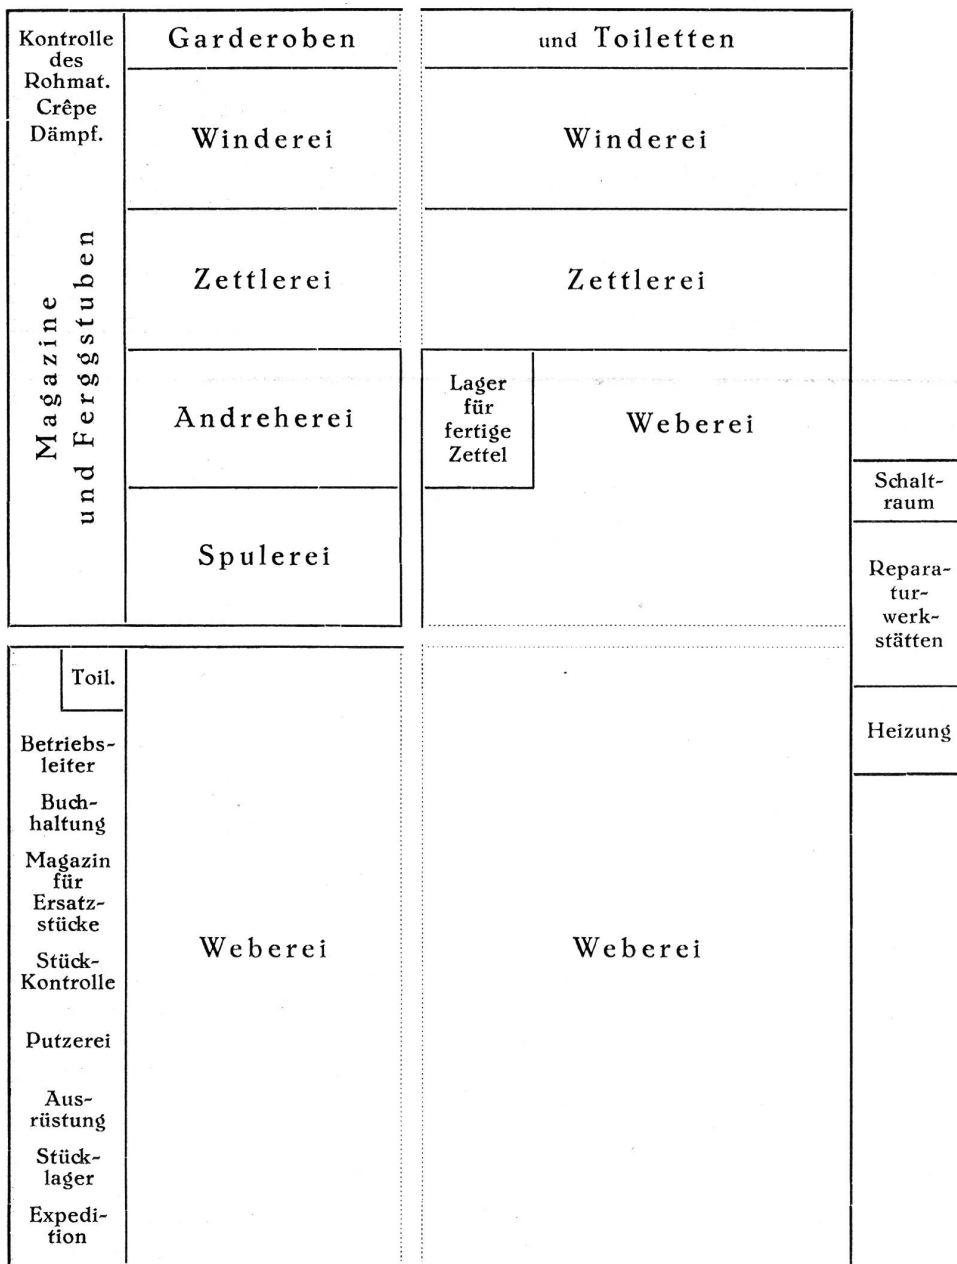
Kontrolle des Rohmat. Crêpe Dämpf.

Garderoben

und Toiletten

Winderei

Winderei

Magazine und Ferggstuben

Zettlerei

Zettlerei

Andreherei

Lager für fertige Zettel

Weberei

Spulerei

Schaltraum

Reparaturwerkstätten

Heizung

Toil.

Betriebsleiter

Buchhaltung

Magazin für Ersatzstücke

Stück-Kontrolle

Putzerei

Ausrüstung

Stücklager

Expedition

Weberei

Weberei